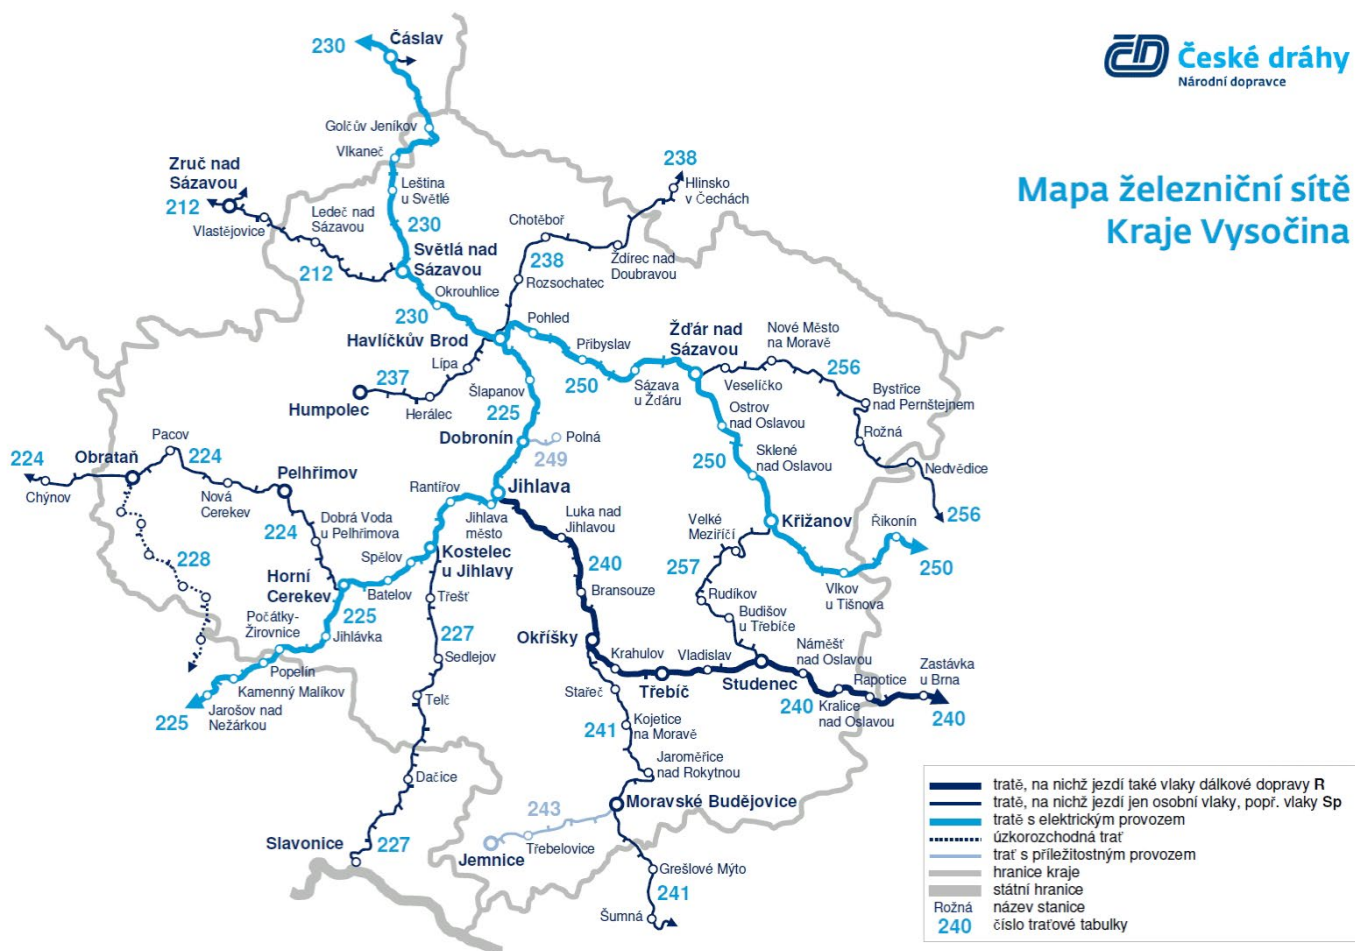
České dráhy
Národní dopravce

Mapa železniční sítě
Kraje Vysočina

230 Čáslav
Golčův Jeníkov
Vlkaneč
Zruč nad Sázavou
212
Vlastějovice
Leština u Světlé
230
Ledeč nad Sázavou
212
Světlá nad Sázavou
Okrouhlice
230
238
Hlinsko v Čechách
Chotěboř
238
Rozsochatec
Ždírec nad Doubravou
Havlíčkův Brod
Pohled
Přibyslav
Žďár nad Sázavou
Nové Město na Moravě
256
Lípa
237
Humpolec
Herálec
Šlapanov
225
250
Sázava u Žďáru
Veselíčko
Ostrov nad Oslavou
Bystřice nad Pernštejnem
Rožná
Nedvědice
256
Dobronín
Polná
249
250
Sklené nad Oslavou
224
Obrataň
Chýnov
Pacov
224
Nová Cerekev
Pelhřimov
Dobrá Voda u Pelhřimova
224
228
Rantířov
Jihlava
Jihlava město
Luka nad Jihlavou
240
Kostelec u Jihlavy
Velké Meziříčí
257
Křižanov
Říkonín
250
Vlkov u Tišnova
Špělov
Horní Cerekev
Batelov
Třešť
225
Počátky-Žirovnice
Jihlávka
227
Bransouze
Okříšky
Rudíkov
Budišov u Třebíče
Popelín
Kamenný Malíkov
Jarošov nad Nežárkou
225
Sedlejov
Telč
Krahulov
Vladislav
Třebíč
Náměšť nad Oslavou
Studenec
Rapotice
Zastávka u Brna
240
Kralice nad Oslavou
240
Stařeč
Kojetice na Moravě
241
Jaroměřice nad Rokytnou
Dačice
Moravské Budějovice
243
Slavonice
227
Jemnice
Třebelovice
Grešlové Mýto
241
Šumná

trati, na nichž jezdí také vlaky dálkové dopravy R
trati, na nichž jezdí jen osobní vlaky, popř. vlaky Sp
trati s elektrickým provozem
úzkorozchodná trať
trať s příležitostným provozem
hranice kraje
státní hranice
Rožná název stanice
240 číslo traťové tabulky